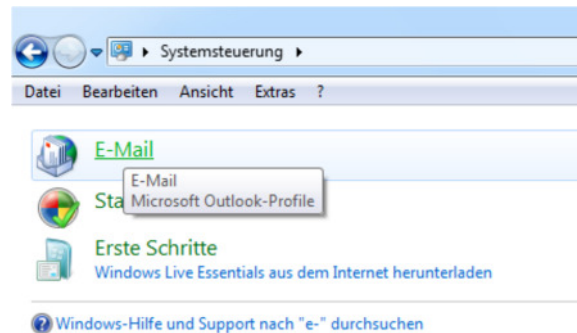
▸ Systemsteuerung ▸

Datei Bearbeiten Ansicht Extras ?

E-Mail

E-Mail
Microsoft Outlook-Profile

Sta

Erste Schritte
Windows Live Essentials aus dem Internet herunterladen

Windows-Hilfe und Support nach "e-" durchsuchen